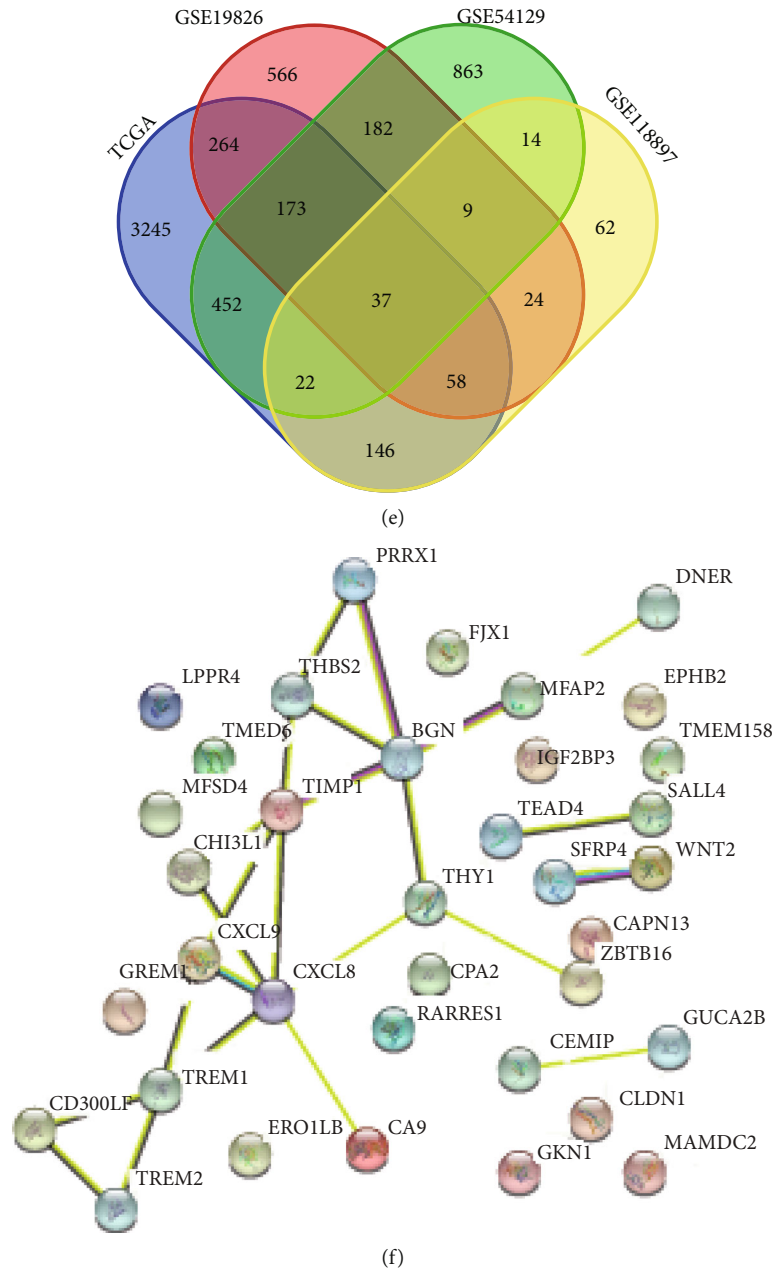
GSE19826
GSE54129
TCGA
GSE118897
566
863
264
182
14
3245
173
9
62
452
37
24
22
58
146

(e)

PRRX1
DNER
FJX1
LPPR4
THBS2
MFAP2
EPHB2
TMED6
BGN
IGF2BP3
TMEM158
MFSD4
TIMP1
SALL4
TEAD4
CHI3L1
SFRP4
WNT2
THY1
CXCL9
CAPN13
ZBTB16
GREM1
CXCL8
CPA2
RARRES1
GUCA2B
CEMIP
TREM1
CD300LF
CLDN1
ERO1LB
CA9
MAMDC2
GKN1
TREM2

(f)